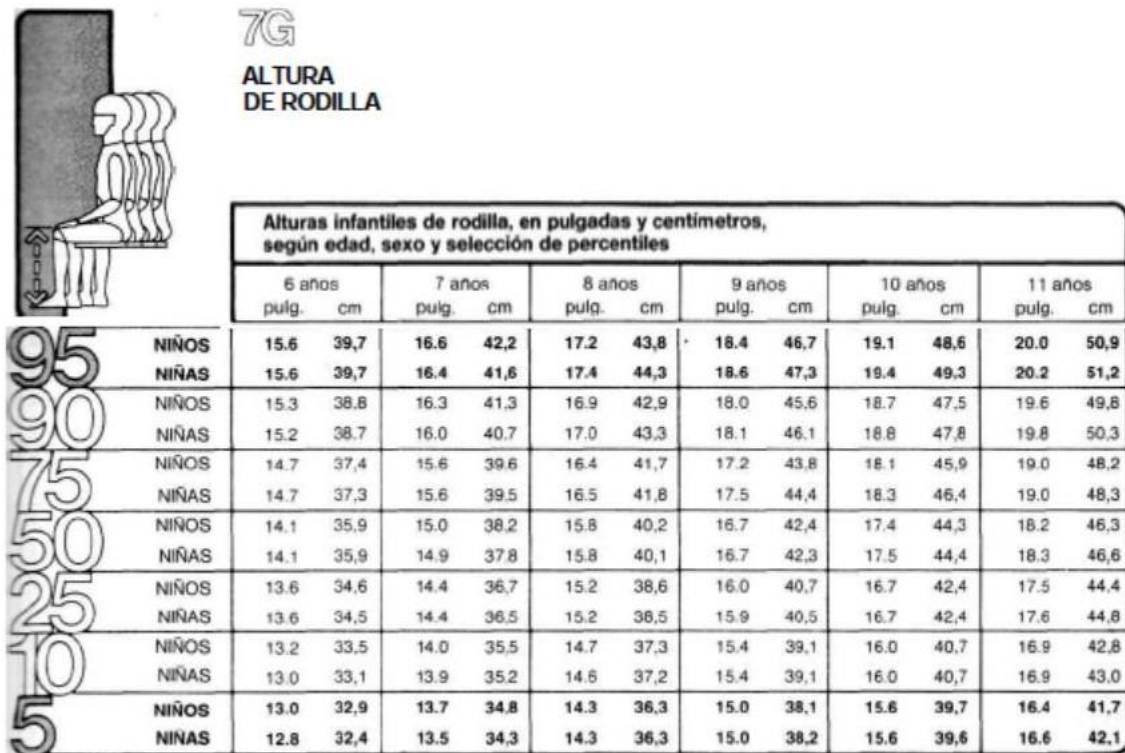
7G
ALTURA DE RODILLA

Alturas infantiles de rodilla, en pulgadas y centímetros, según edad, sexo y selección de percentiles

| | | 6 años pulg. | 6 años cm | 7 años pulg. | 7 años cm | 8 años pulg. | 8 años cm | 9 años pulg. | 9 años cm | 10 años pulg. | 10 años cm | 11 años pulg. | 11 años cm |
|---|---|---|---|---|---|---|---|---|---|---|---|---|---|
| 95 | NIÑOS | 15.6 | 39,7 | 16.6 | 42,2 | 17.2 | 43,8 | 18.4 | 46,7 | 19.1 | 48,6 | 20.0 | 50,9 |
| | NIÑAS | 15.6 | 39,7 | 16.4 | 41,6 | 17.4 | 44,3 | 18.6 | 47,3 | 19.4 | 49,3 | 20.2 | 51,2 |
| 90 | NIÑOS | 15.3 | 38.8 | 16.3 | 41.3 | 16.9 | 42,9 | 18.0 | 45,6 | 18.7 | 47,5 | 19.6 | 49,8 |
| | NIÑAS | 15.2 | 38.7 | 16.0 | 40.7 | 17.0 | 43,3 | 18.1 | 46.1 | 18.8 | 47,8 | 19.8 | 50,3 |
| 75 | NIÑOS | 14.7 | 37,4 | 15.6 | 39.6 | 16.4 | 41,7 | 17.2 | 43,8 | 18.1 | 45,9 | 19.0 | 48,2 |
| | NIÑAS | 14.7 | 37,3 | 15.6 | 39.5 | 16.5 | 41,8 | 17.5 | 44,4 | 18.3 | 46,4 | 19.0 | 48,3 |
| 50 | NIÑOS | 14.1 | 35,9 | 15.0 | 38.2 | 15.8 | 40,2 | 16.7 | 42,4 | 17.4 | 44,3 | 18.2 | 46,3 |
| | NIÑAS | 14.1 | 35,9 | 14.9 | 37.8 | 15.8 | 40,1 | 16.7 | 42,3 | 17.5 | 44,4 | 18.3 | 46,6 |
| 25 | NIÑOS | 13.6 | 34,6 | 14.4 | 36,7 | 15.2 | 38,6 | 16.0 | 40,7 | 16.7 | 42,4 | 17.5 | 44,4 |
| | NIÑAS | 13.6 | 34,5 | 14.4 | 36,5 | 15.2 | 38,5 | 15.9 | 40,5 | 16.7 | 42,4 | 17.6 | 44,8 |
| 10 | NIÑOS | 13.2 | 33,5 | 14.0 | 35,5 | 14.7 | 37,3 | 15.4 | 39,1 | 16.0 | 40,7 | 16.9 | 42,8 |
| | NIÑAS | 13.0 | 33,1 | 13.9 | 35.2 | 14.6 | 37,2 | 15.4 | 39,1 | 16.0 | 40,7 | 16.9 | 43,0 |
| 5 | NIÑOS | 13.0 | 32,9 | 13.7 | 34,8 | 14.3 | 36,3 | 15.0 | 38,1 | 15.6 | 39,7 | 16.4 | 41,7 |
| | NIÑAS | 12.8 | 32,4 | 13.5 | 34,3 | 14.3 | 36,3 | 15.0 | 38,2 | 15.6 | 39,6 | 16.6 | 42,1 |